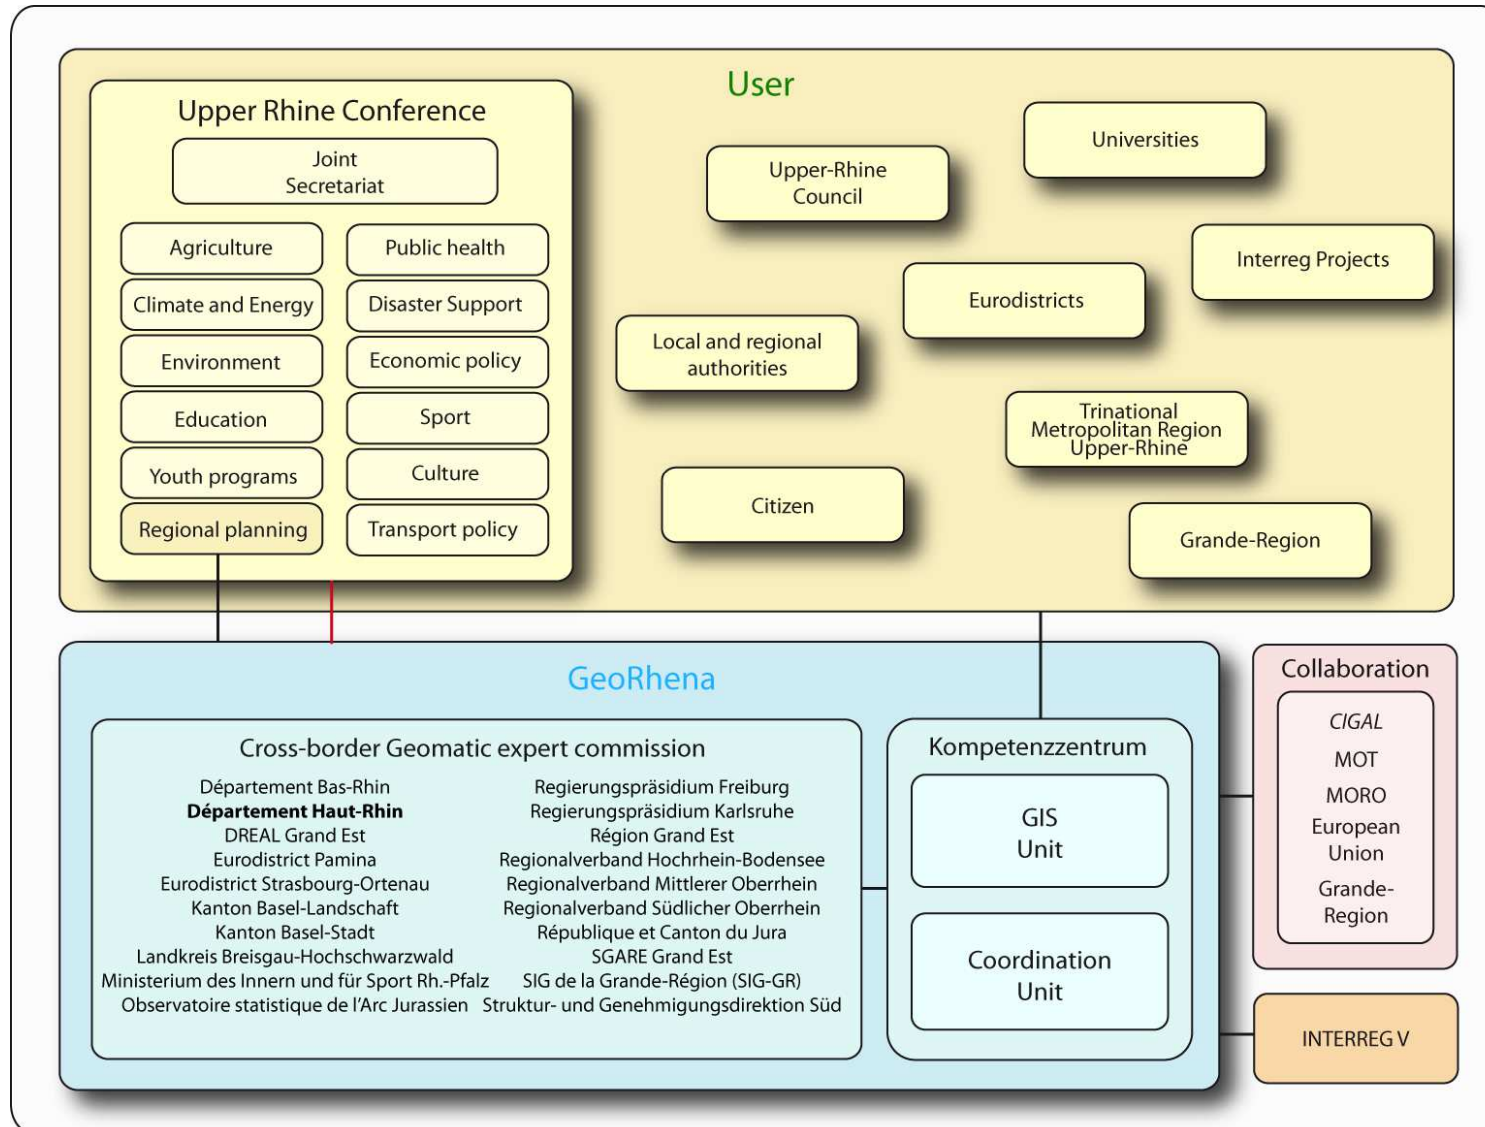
User

Upper Rhine Conference

Joint Secretariat

Agriculture
Public health
Climate and Energy
Disaster Support
Environment
Economic policy
Education
Sport
Youth programs
Culture
Regional planning
Transport policy

Upper-Rhine Council

Universities

Interreg Projects

Eurodistricts

Local and regional authorities

Trinational Metropolitan Region Upper-Rhine

Citizen

Grande-Region

GeoRhena

Cross-border Geomatic expert commission

Département Bas-Rhin
**Département Haut-Rhin**
DREAL Grand Est
Eurodistrict Pamina
Eurodistrict Strasbourg-Ortenau
Kanton Basel-Landschaft
Kanton Basel-Stadt
Landkreis Breisgau-Hochschwarzwald
Ministerium des Innern und für Sport Rh.-Pfalz
Observatoire statistique de l'Arc Jurassien

Regierungspräsidium Freiburg
Regierungspräsidium Karlsruhe
Région Grand Est
Regionalverband Hochrhein-Bodensee
Regionalverband Mittlerer Oberrhein
Regionalverband Südlicher Oberrhein
République et Canton du Jura
SGARE Grand Est
SIG de la Grande-Région (SIG-GR)
Struktur- und Genehmigungsdirektion Süd

Kompetenzzentrum

GIS Unit

Coordination Unit

Collaboration

CIGAL
MOT
MORO
European Union
Grande-Region

INTERREG V